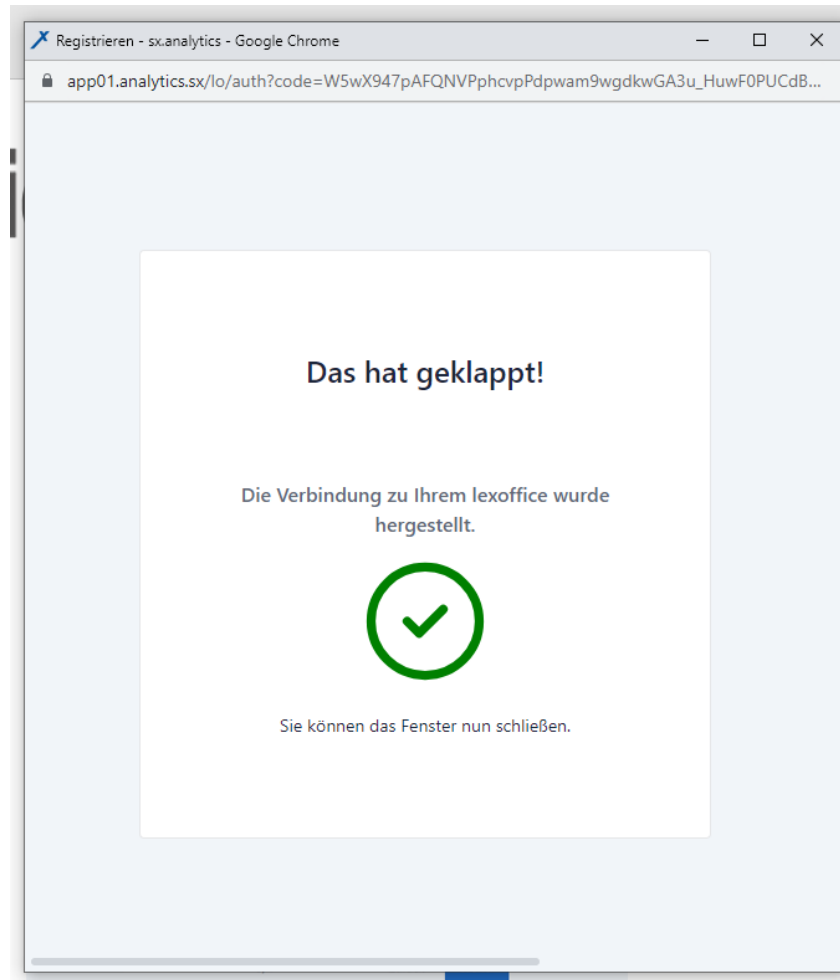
Registrieren - sx.analytics - Google Chrome

app01.analytics.sx/lo/auth?code=W5wX947pAFQNVPphcvpPdpwam9wgdkwGA3u_HuwF0PUCdB...

Das hat geklappt!

Die Verbindung zu Ihrem lexoffice wurde hergestellt.

Sie können das Fenster nun schließen.